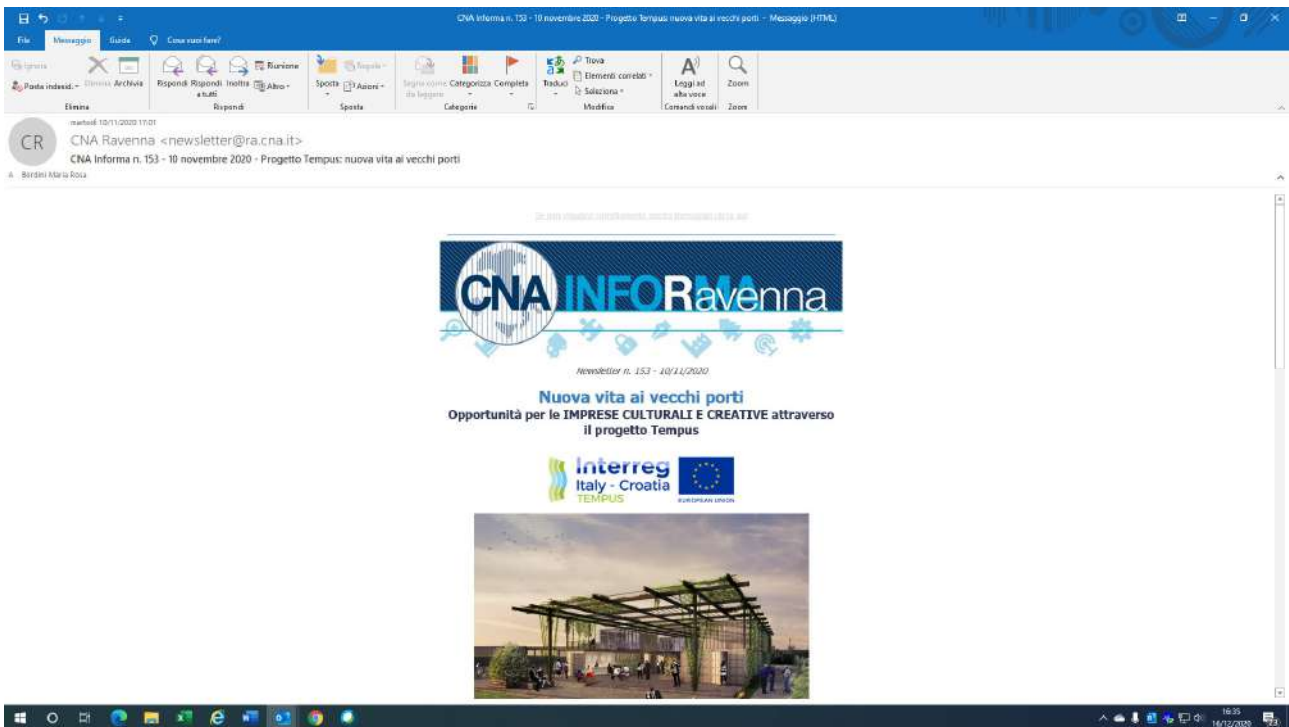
CNA Informa n. 153 - 10 novembre 2020 - Progetto Tempus: nuova vita ai vecchi porti - Messaggio (HTML)

File Messaggio Guida Cosa vuoi fare?

Ignora Posta indesid. Elimina Archivia
Elimina
Rispondi Rispondi a tutti Inoltra Riunione Altro
Rispondi
Sposta Azioni
Sposta
Segna come da leggere Categorizza Completa
Categorie
Traduci Trova Elementi correlati Seleziona
Modifica
Leggi ad alta voce
Comandi vocali
Zoom
Zoom

martedì 10/11/2020 17:01
CR
CNA Ravenna <newsletter@ra.cna.it>
CNA Informa n. 153 - 10 novembre 2020 - Progetto Tempus: nuova vita ai vecchi porti
A Bordini Maria Rosa

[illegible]

CNA INFORMA Ravenna

Newsletter n. 153 - 10/11/2020

Nuova vita ai vecchi porti
Opportunità per le IMPRESE CULTURALI E CREATIVE attraverso il progetto Tempus

Interreg Italy - Croatia TEMPUS
EUROPEAN UNION

16:35 16/12/2020